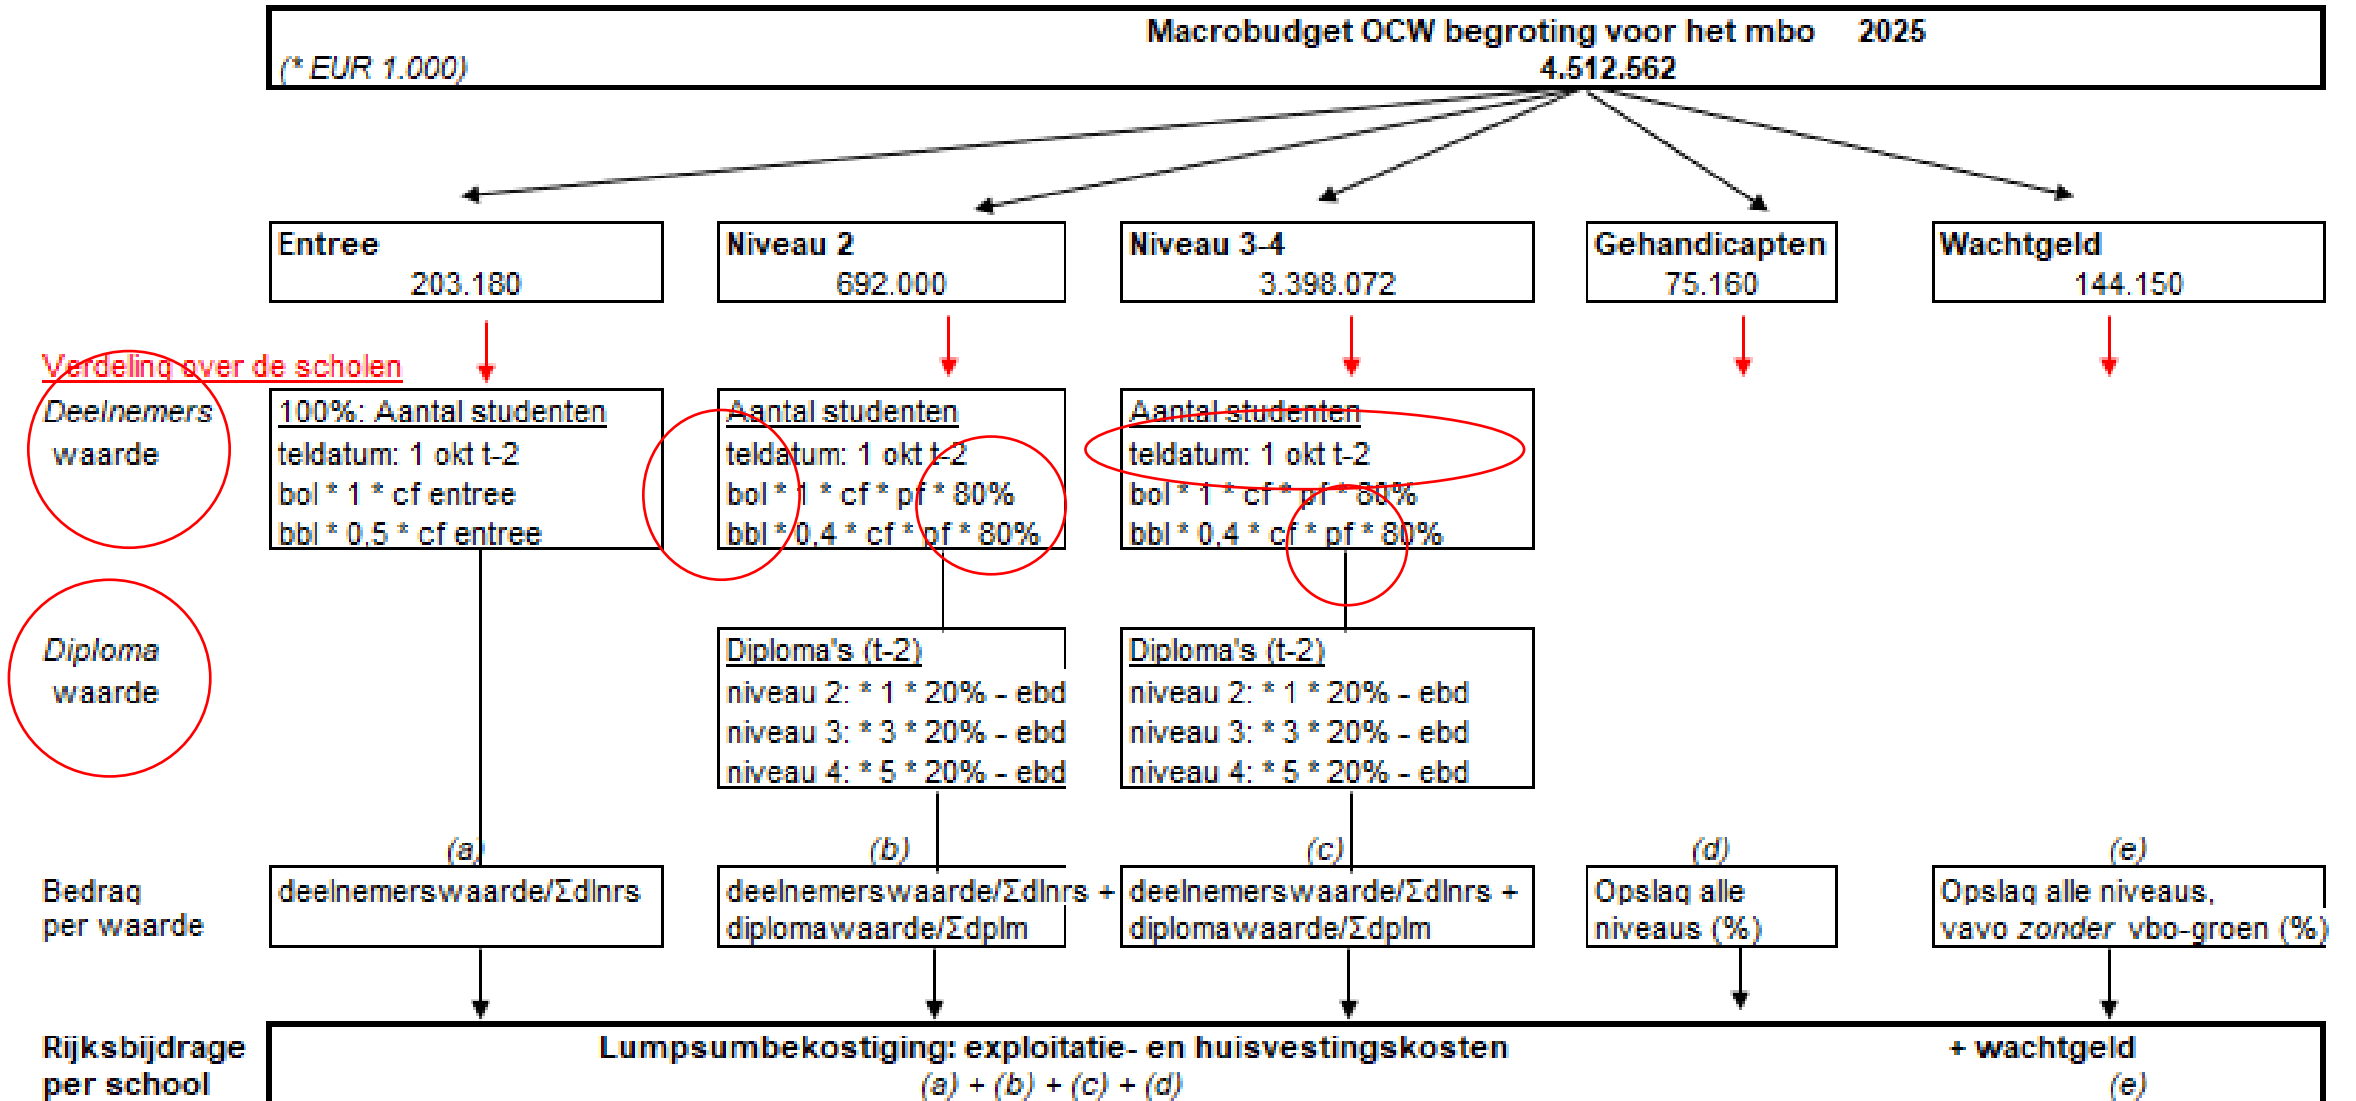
Macrobudget OCW begroting voor het mbo 2025
(* EUR 1.000)
4.512.562

Entree
203.180

Niveau 2
692.000

Niveau 3-4
3.398.072

Gehandicapten
75.160

Wachtgeld
144.150

Verdeling over de scholen

Deelnemers waarde

100%: Aantal studenten
teldatum: 1 okt t-2
bol * 1 * cf entree
bbl * 0,5 * cf entree

Aantal studenten
teldatum: 1 okt t-2
bol * 1 * cf * pf * 80%
bbl * 0,4 * cf * pf * 80%

Aantal studenten
teldatum: 1 okt t-2
bol * 1 * cf * pf * 80%
bbl * 0,4 * cf * pf * 80%

Diploma waarde

Diploma's (t-2)
niveau 2: * 1 * 20% - ebd
niveau 3: * 3 * 20% - ebd
niveau 4: * 5 * 20% - ebd

Diploma's (t-2)
niveau 2: * 1 * 20% - ebd
niveau 3: * 3 * 20% - ebd
niveau 4: * 5 * 20% - ebd

(a) (b) (c) (d) (e)

Bedrag per waarde

deelnemerswaarde/Σdlnrs

deelnemerswaarde/Σdlnrs + diplomawaarde/Σdplm

deelnemerswaarde/Σdlnrs + diplomawaarde/Σdplm

Opslag alle niveaus (%)

Opslag alle niveaus, vavo zonder vbo-groen (%)

Rijksbijdrage per school

Lumpsumbekostiging: exploitatie- en huisvestingskosten
(a) + (b) + (c) + (d)

+ wachtgeld
(e)